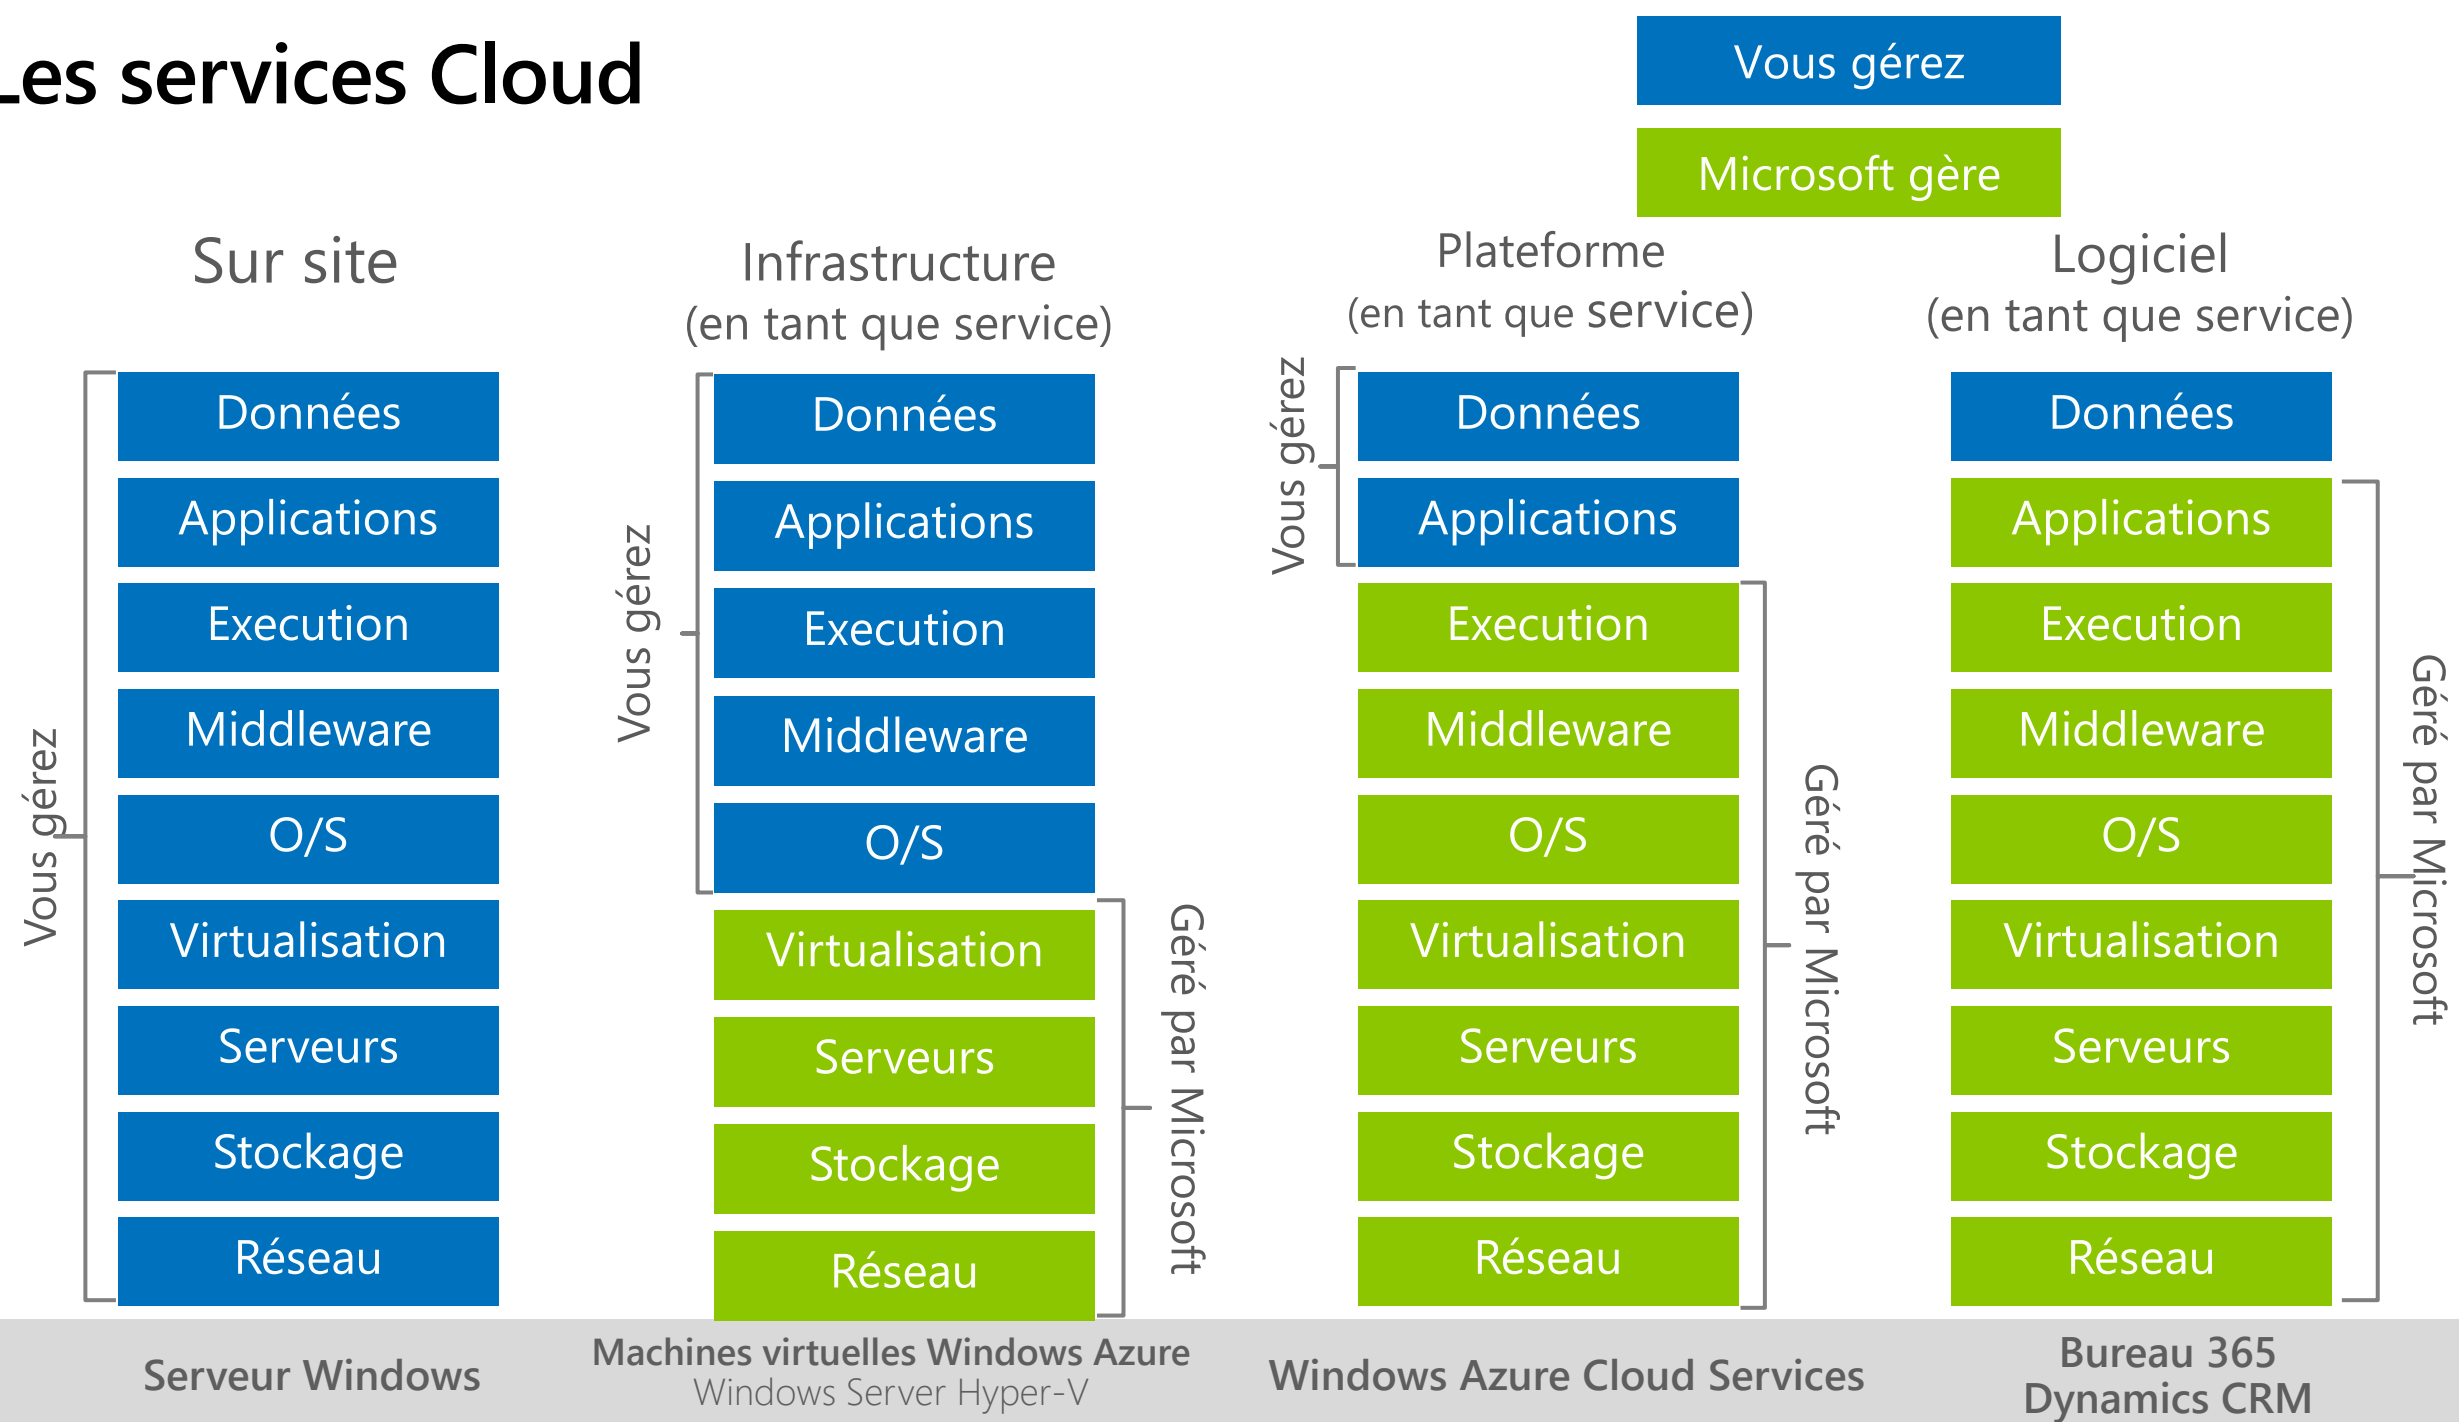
Les services Cloud

Vous gérez

Microsoft gère

Sur site

Vous gérez

Données
Applications
Execution
Middleware
O/S
Virtualisation
Serveurs
Stockage
Réseau

Infrastructure (en tant que service)

Vous gérez

Données
Applications
Execution
Middleware
O/S
Virtualisation
Serveurs
Stockage
Réseau

Géré par Microsoft

Plateforme (en tant que service)

Vous gérez

Données
Applications
Execution
Middleware
O/S
Virtualisation
Serveurs
Stockage
Réseau

Géré par Microsoft

Logiciel (en tant que service)

Données
Applications
Execution
Middleware
O/S
Virtualisation
Serveurs
Stockage
Réseau

Géré par Microsoft

Serveur Windows

Machines virtuelles Windows Azure
Windows Server Hyper-V

Windows Azure Cloud Services

Bureau 365
Dynamics CRM